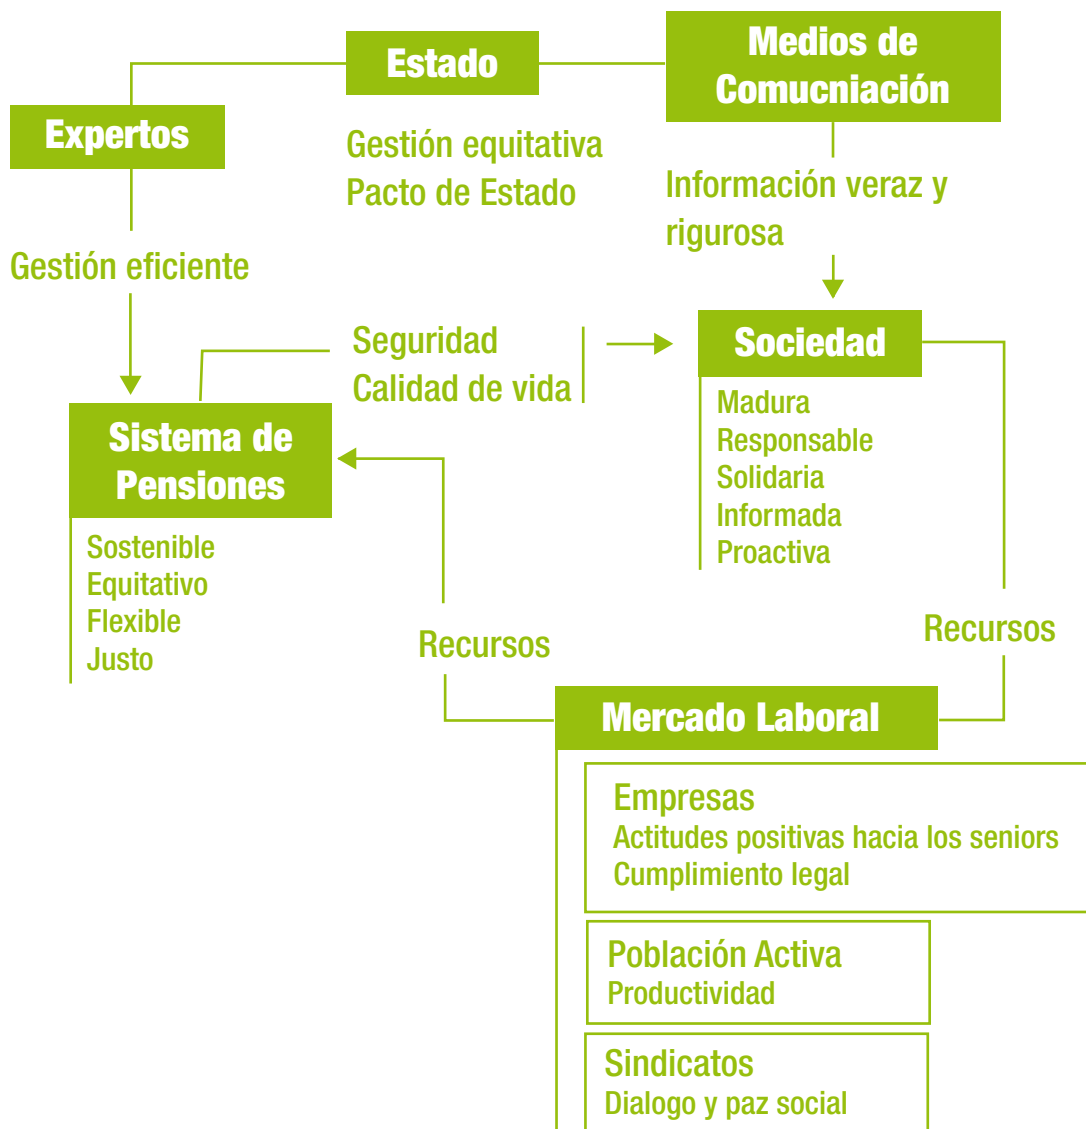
Estado

Medios de Comucniación

Expertos

Gestión equitativa
Pacto de Estado

Información veraz y rigurosa

Gestión eficiente

Seguridad
Calidad de vida

Sociedad

Madura
Responsable
Solidaria
Informada
Proactiva

Sistema de Pensiones

Sostenible
Equitativo
Flexible
Justo

Recursos

Recursos

Mercado Laboral

Empresas
Actitudes positivas hacia los seniors
Cumplimiento legal

Población Activa
Productividad

Sindicatos
Dialogo y paz social